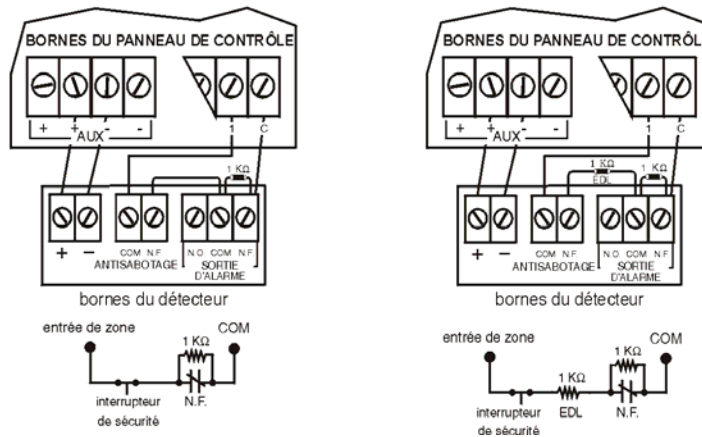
BORNES DU PANNEAU DE CONTRÔLE

+ + AUX - -

1 C

1 KΩ

+ −

COM N.F.
ANTISABOTAGE

N.O. COM N.F.
SORTIE D'ALARME

bornes du détecteur

entrée de zone

COM

1 KΩ

interrupteur de sécurité

N.F.

BORNES DU PANNEAU DE CONTRÔL

+ + AUX - -

1 C

1 KΩ
EDL

1 KΩ

+ −

COM N.F.
ANTISABOTAGE

N.O. COM N.F.
SORTIE D'ALARME

bornes du détecteur

entrée de zone

COM

1 KΩ

1 KΩ

interrupteur de sécurité

EDL

N.F.